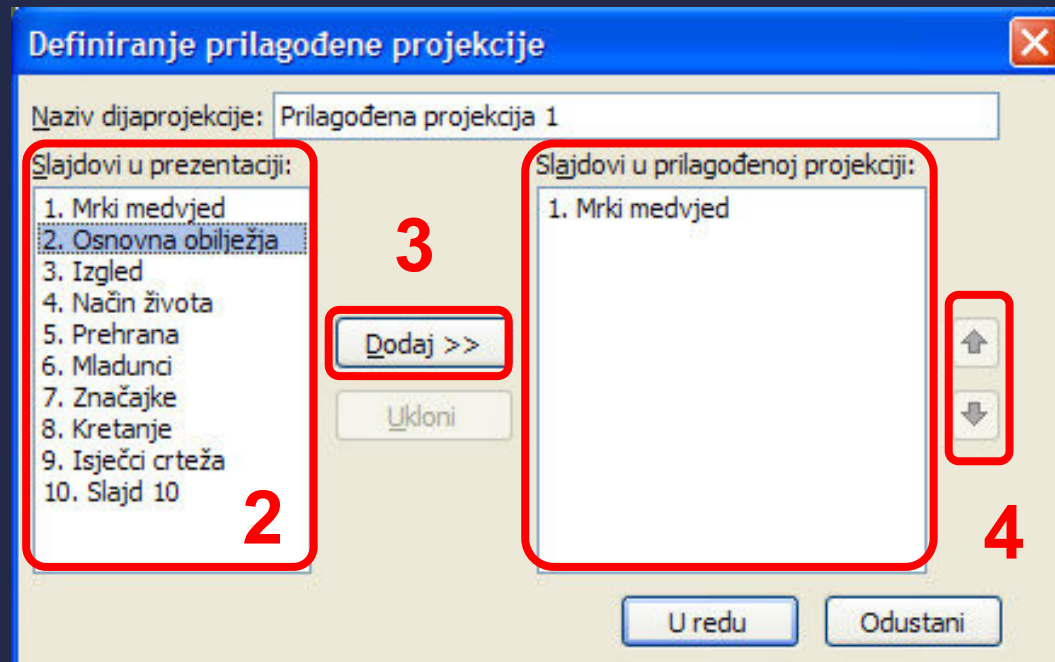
Definiranje prilagođene projekcije

Naziv dijaprojekcije: Prilagođena projekcija 1

Slajdovi u prezentaciji:

1. Mrki medvjed
2. Osnovna obilježja
3. Izgled
4. Način života
5. Prehrana
6. Mladunci
7. Značajke
8. Kretanje
9. Isječci crteža
10. Slajd 10

2

3

Dodaj >>

Ukloni

Slajdovi u prilagođenoj projekciji:

1. Mrki medvjed

4

U redu

Odustani